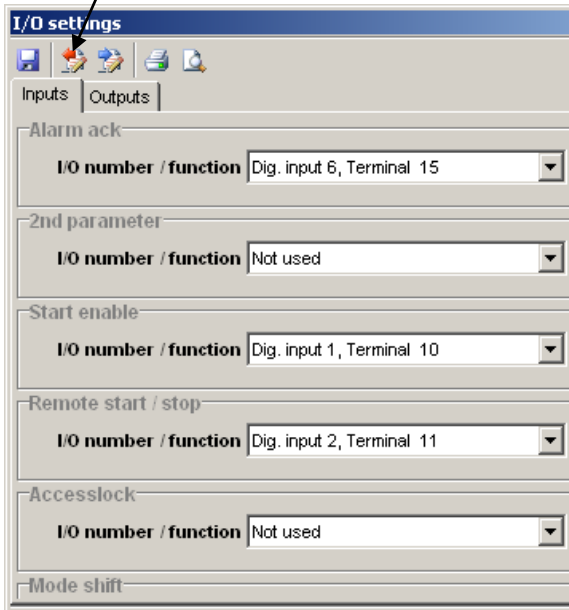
I/O settings

Inputs | Outputs

Alarm ack
I/O number / function Dig. input 6, Terminal 15

2nd parameter
I/O number / function Not used

Start enable
I/O number / function Dig. input 1, Terminal 10

Remote start / stop
I/O number / function Dig. input 2, Terminal 11

Accesslock
I/O number / function Not used

Mode shift